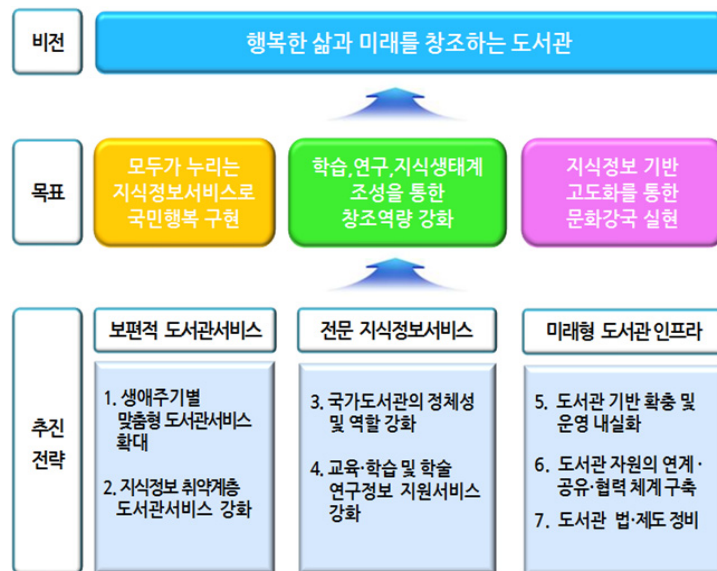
비전

행복한 삶과 미래를 창조하는 도서관

목표

모두가 누리는 지식정보서비스로 국민행복 구현

학습,연구,지식생태계 조성을 통한 창조역량 강화

지식정보 기반 고도화를 통한 문화강국 실현

추진 전략

보편적 도서관서비스

1. 생애주기별 맞춤형 도서관서비스 확대

2. 지식정보 취약계층 도서관서비스 강화

전문 지식정보서비스

3. 국가도서관의 정체성 및 역할 강화

4. 교육·학습 및 학술 연구정보 지원서비스 강화

미래형 도서관 인프라

5. 도서관 기반 확충 및 운영 내실화

6. 도서관 자원의 연계·공유·협력 체계 구축

7. 도서관 법·제도 정비